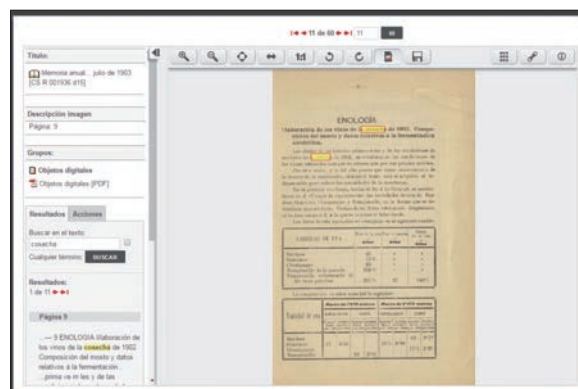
11 de 60 11

Título:

Memoria anual... julio de 1903 [CS R 001936 ef1]

Descripción imagen

Página: 9

Grupos:

Objetos digitales

Objetos digitales [PDF]

Resultados Acciones

Buscar en el texto:

cosecha

Cualquier término:

BUSCAR

Resultados:

1 de 11

Página 9

.... 9 ENOLOGIA Vlaboración de los vinos de la cosecha de 1902. Composición del mosto y datos relativos a la fermentación. ...pinna va in las y de las

ENOLOGIA

Vlaboración de los vinos de la cosecha de 1902. Composición del mosto y datos relativos a la fermentación.

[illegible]